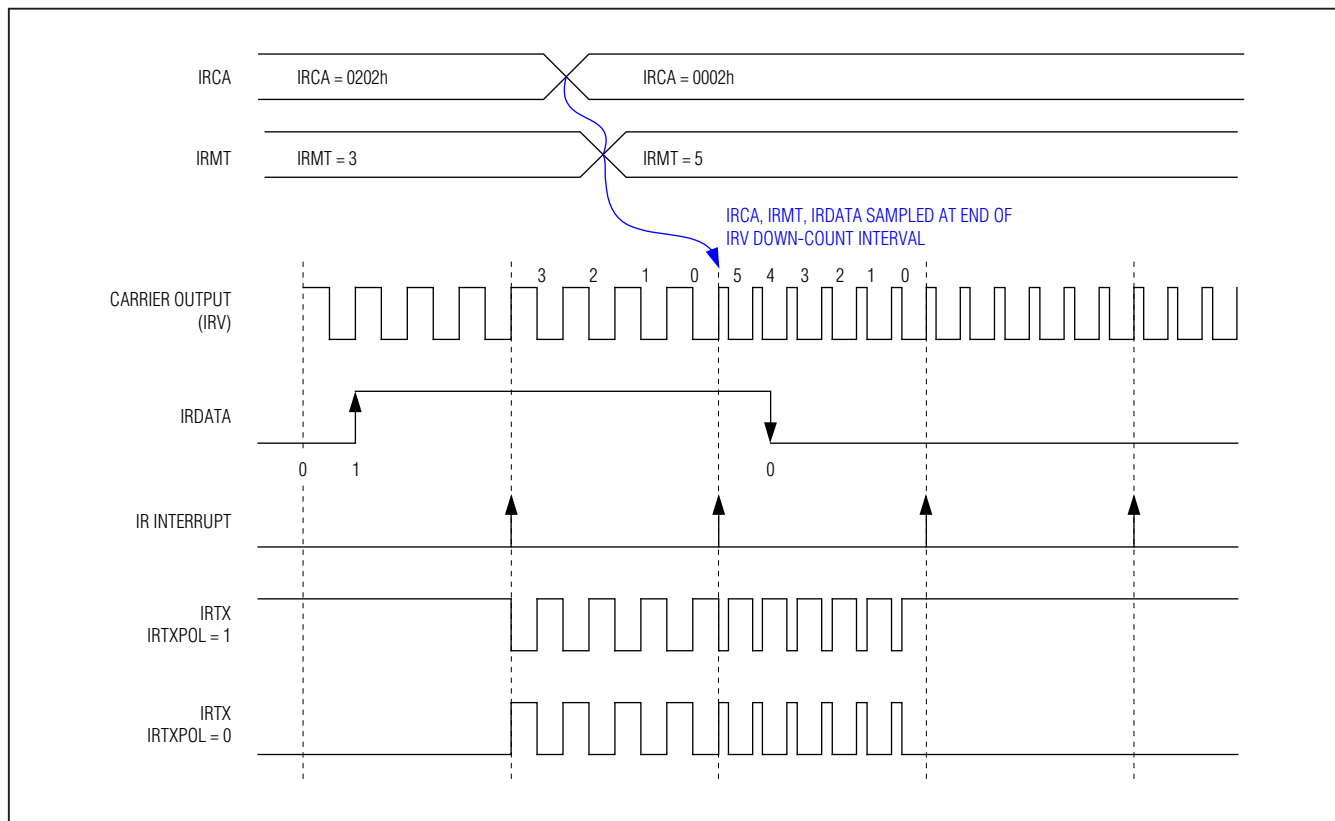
IRCA
IRCA = 0202h
IRCA = 0002h

IRMT
IRMT = 3
IRMT = 5

IRCA, IRMT, IRDATA SAMPLED AT END OF IRV DOWN-COUNT INTERVAL

3 2 1 0 5 4 3 2 1 0

CARRIER OUTPUT (IRV)

IRDATA

0 1 0

IR INTERRUPT

IRTX IRTXPOL = 1

IRTX IRTXPOL = 0